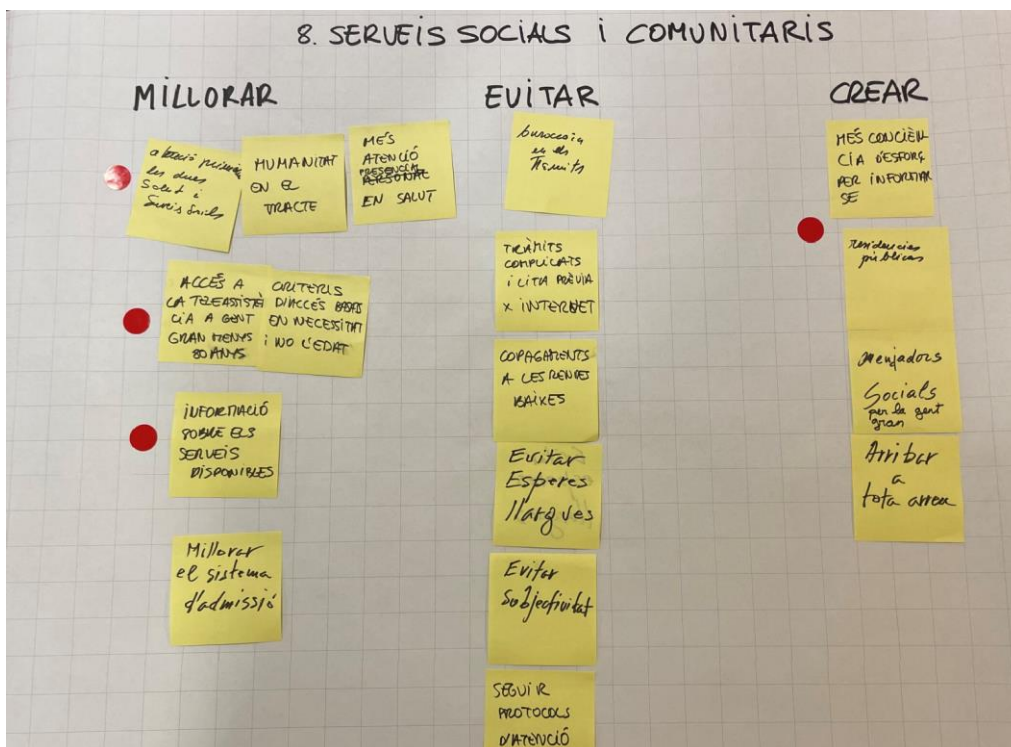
8. SERVEIS SOCIALS I COMUNITARIS

MILLORAR

a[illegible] les dues Salut i Serveis Socials

HUMANITAT EN EL TRACTE

MÉS ATENCIÓ PRESENCIAL PERSONAL EN SALUT

ACCÉS A LA TELEASSISTÈNCIA A GENT GRAN MENYS 80 ANYS

CRITERIS D'ACCÉS BASATS EN NECESSITAT I NO L'EDAT

INFORMACIÓ SOBRE ELS SERVEIS DISPONIBLES

Millorar el sistema d'admissió

EVITAR

burocràcia en els tràmits

TRÀMITS COMPLICATS I CITA PRÈVIA X INTERNET

COPAGAMENTS A LES RENDES BAIXES

Evitar Esperes llargues

Evitar Subjectivitat

SEGUIR PROTOCOLS D'ATENCIÓ

CREAR

MÉS CONSCIÈNCIA D'ESFORÇ PER INFORMAR-SE

residencias públicas

menjadors Socials per la gent gran

Arribar a tota arrea